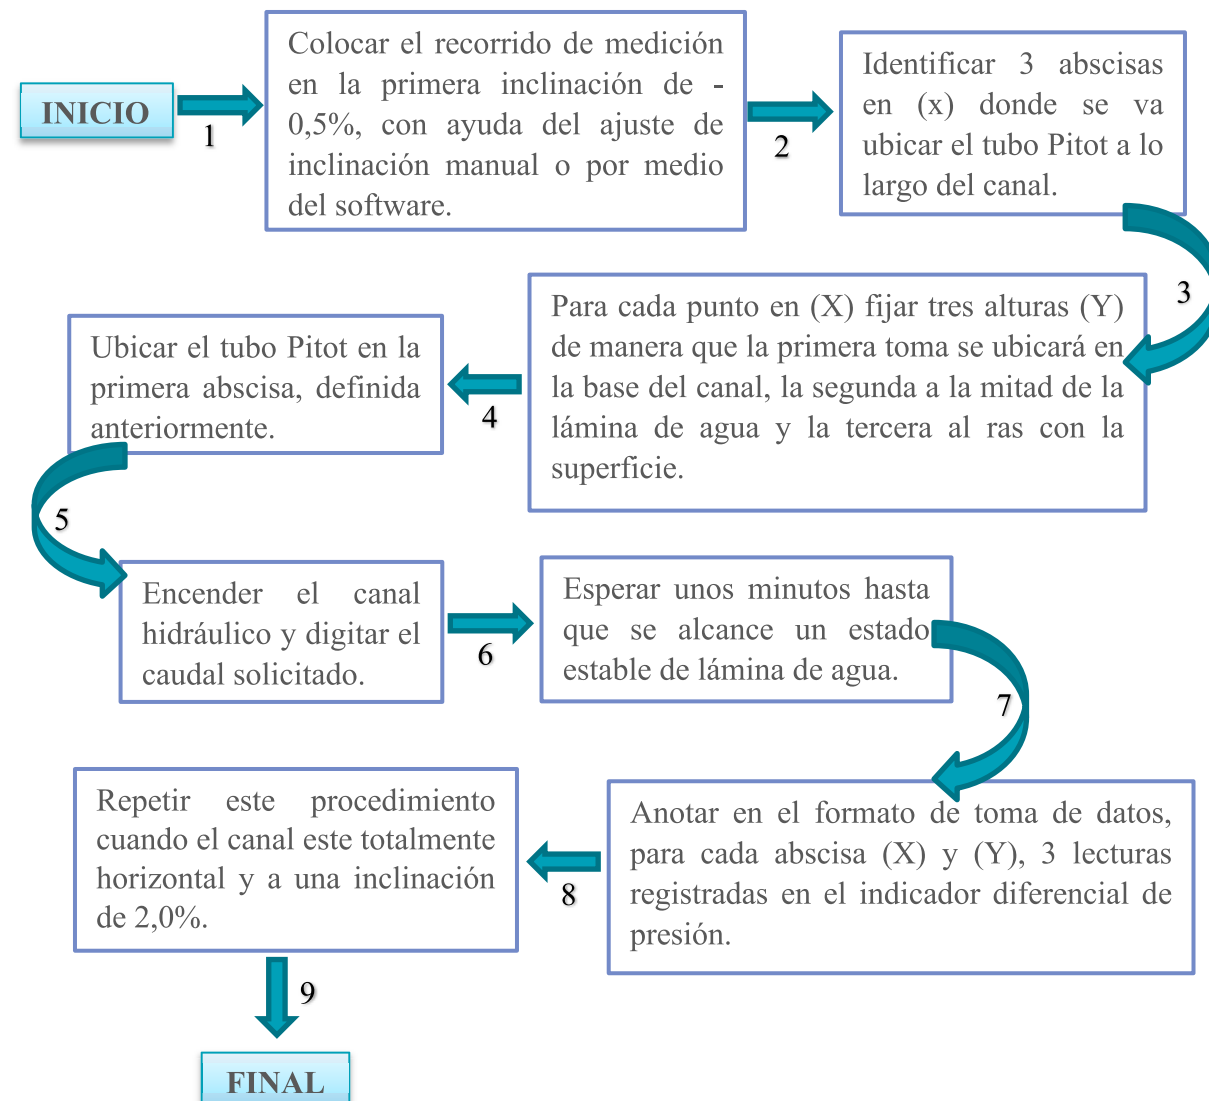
INICIO

1

Colocar el recorrido de medición en la primera inclinación de -0,5%, con ayuda del ajuste de inclinación manual o por medio del software.

2

Identificar 3 abscisas en (x) donde se va ubicar el tubo Pitot a lo largo del canal.

3

Para cada punto en (X) fijar tres alturas (Y) de manera que la primera toma se ubicará en la base del canal, la segunda a la mitad de la lámina de agua y la tercera al ras con la superficie.

4

Ubicar el tubo Pitot en la primera abscisa, definida anteriormente.

5

Encender el canal hidráulico y digitar el caudal solicitado.

6

Esperar unos minutos hasta que se alcance un estado estable de lámina de agua.

7

Anotar en el formato de toma de datos, para cada abscisa (X) y (Y), 3 lecturas registradas en el indicador diferencial de presión.

8

Repetir este procedimiento cuando el canal este totalmente horizontal y a una inclinación de 2,0%.

9

FINAL